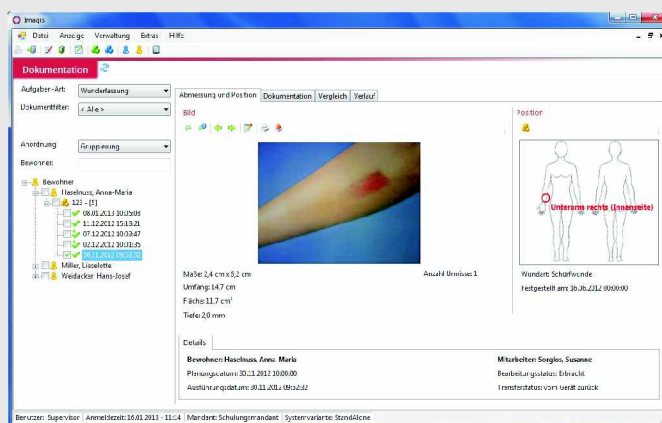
Imaqis

Datei Anzeige Verwaltung Extras Hilfe

Dokumentation

Aufgaben-Art: Wunderfassung
Dokumentfilter: < Alle >
Anordnung: Gruppierung
Bewohner:

Bewohner
Haselnuss, Anna-Maria
123 - [1]
08.01.2013 10:35:05
11.12.2012 15:13:21
07.12.2012 10:03:47
02.12.2012 10:01:35
30.11.2012 09:52:32
Müller, Lieselotte
Weidacker, Hans-Josef

Abmessung und Position | Dokumentation | Vergleich | Verlauf

Bild

Maße: 2,4 cm x 5,2 cm
Umfang: 14,7 cm
Fläche: 11,7 cm²
Tiefe: 2,0 mm

Anzahl Umrisse: 1

Position

Unterarm rechts (Innenseite)

Wundart: Schürfwunde
Festgestellt am: 16.06.2012 00:00:00

Details

Bewohner: Haselnuss, Anna-Maria
Planungsdatum: 30.11.2012 10:00:00
Ausführungsdatum: 30.11.2012 09:52:32

Mitarbeiter: Sorglos, Susanne
Bearbeitungsstatus: Erbracht
Transferstatus: vom Gerät zurück

Benutzer: Supervisor | Anmeldezeit: 16.01.2013 - 11:04 | Mandant: Schulungsmandant | Systemvariante: StandAlone